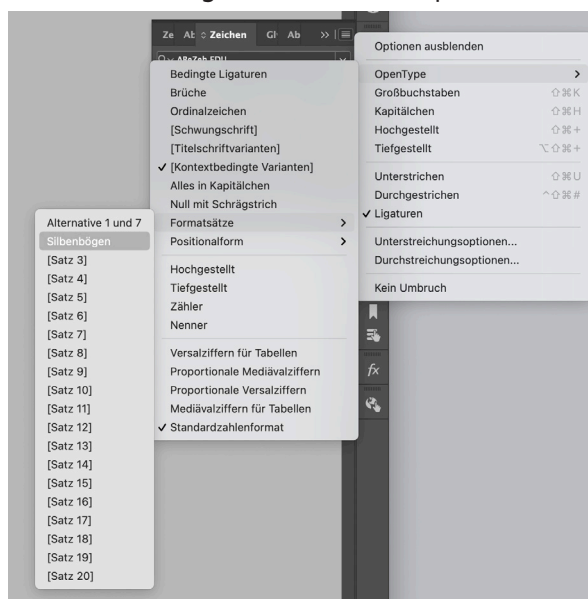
Ze Ak ◇ Zeichen Gl Ab >>

Optionen ausblenden
OpenType >
Großbuchstaben ⇧⌘K
Kapitälchen ⇧⌘H
Hochgestellt ⇧⌘+
Tiefgestellt ⌥⇧⌘+
Unterstrichen ⇧⌘U
Durchgestrichen ^⇧⌘#
✓ Ligaturen
Unterstreichungsoptionen...
Durchstreichungsoptionen...
Kein Umbruch

Bedingte Ligaturen
Brüche
Ordinalzeichen
[Schwungschrift]
[Titelschriftvarianten]
✓ [Kontextbedingte Varianten]
Alles in Kapitälchen
Null mit Schrägstrich
Formatsätze >
Positionalform >
Hochgestellt
Tiefgestellt
Zähler
Nenner
Versalziffern für Tabellen
Proportionale Mediävalziffern
Proportionale Versalziffern
Mediävalziffern für Tabellen
✓ Standardzahlenformat

Alternative 1 und 7
Silbenbögen
[Satz 3]
[Satz 4]
[Satz 5]
[Satz 6]
[Satz 7]
[Satz 8]
[Satz 9]
[Satz 10]
[Satz 11]
[Satz 12]
[Satz 13]
[Satz 14]
[Satz 15]
[Satz 16]
[Satz 17]
[Satz 18]
[Satz 19]
[Satz 20]

fx